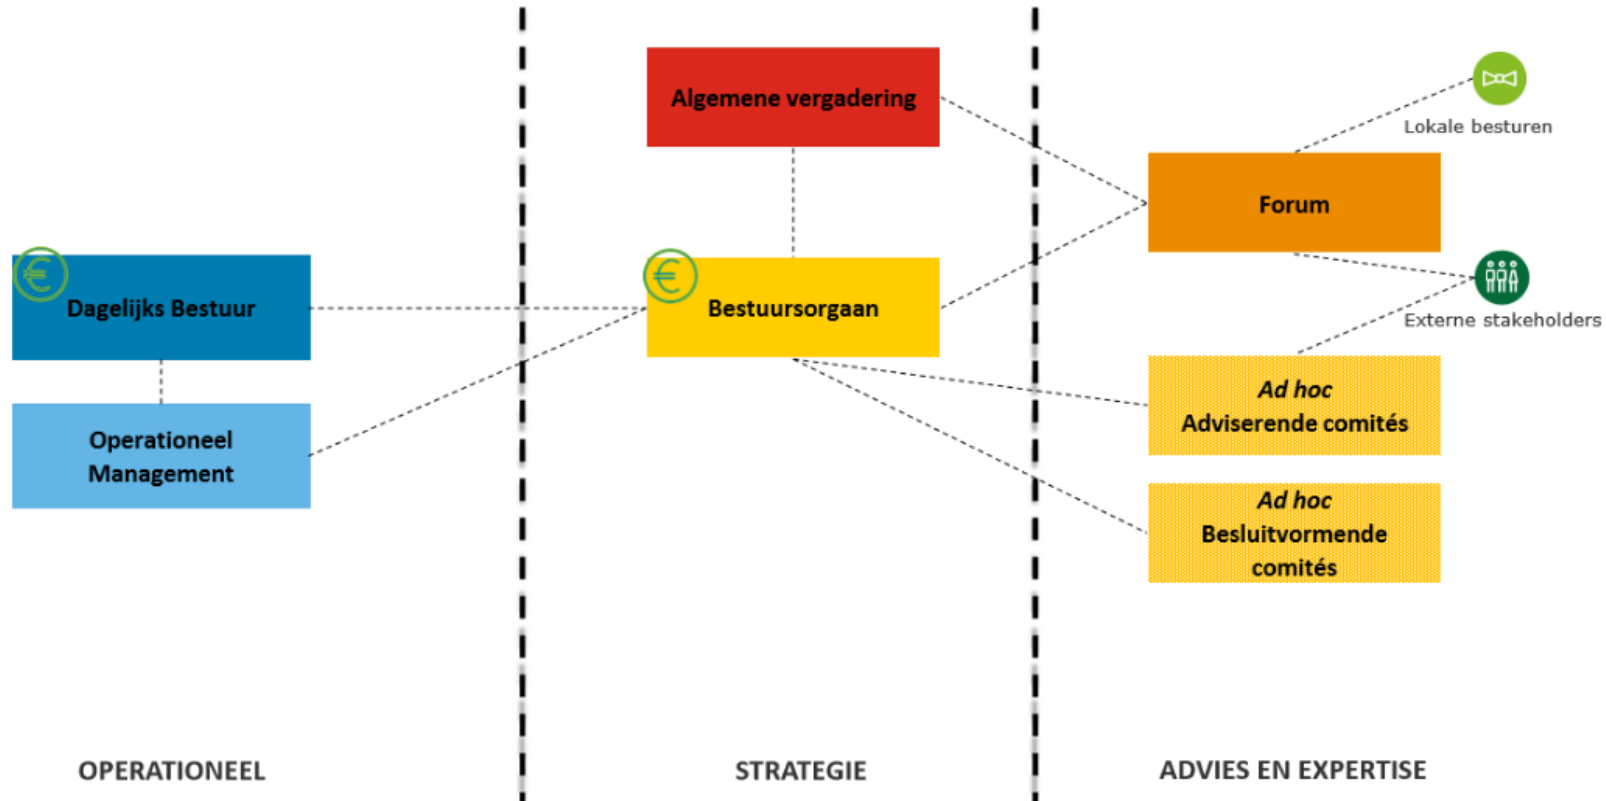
Dagelijks Bestuur

Operationeel Management

Algemene vergadering

Bestuursorgaan

Lokale besturen

Forum

Externe stakeholders

*Ad hoc* Adviserende comités

*Ad hoc* Besluitvormende comités

OPERATIONEEL

STRATEGIE

ADVIES EN EXPERTISE